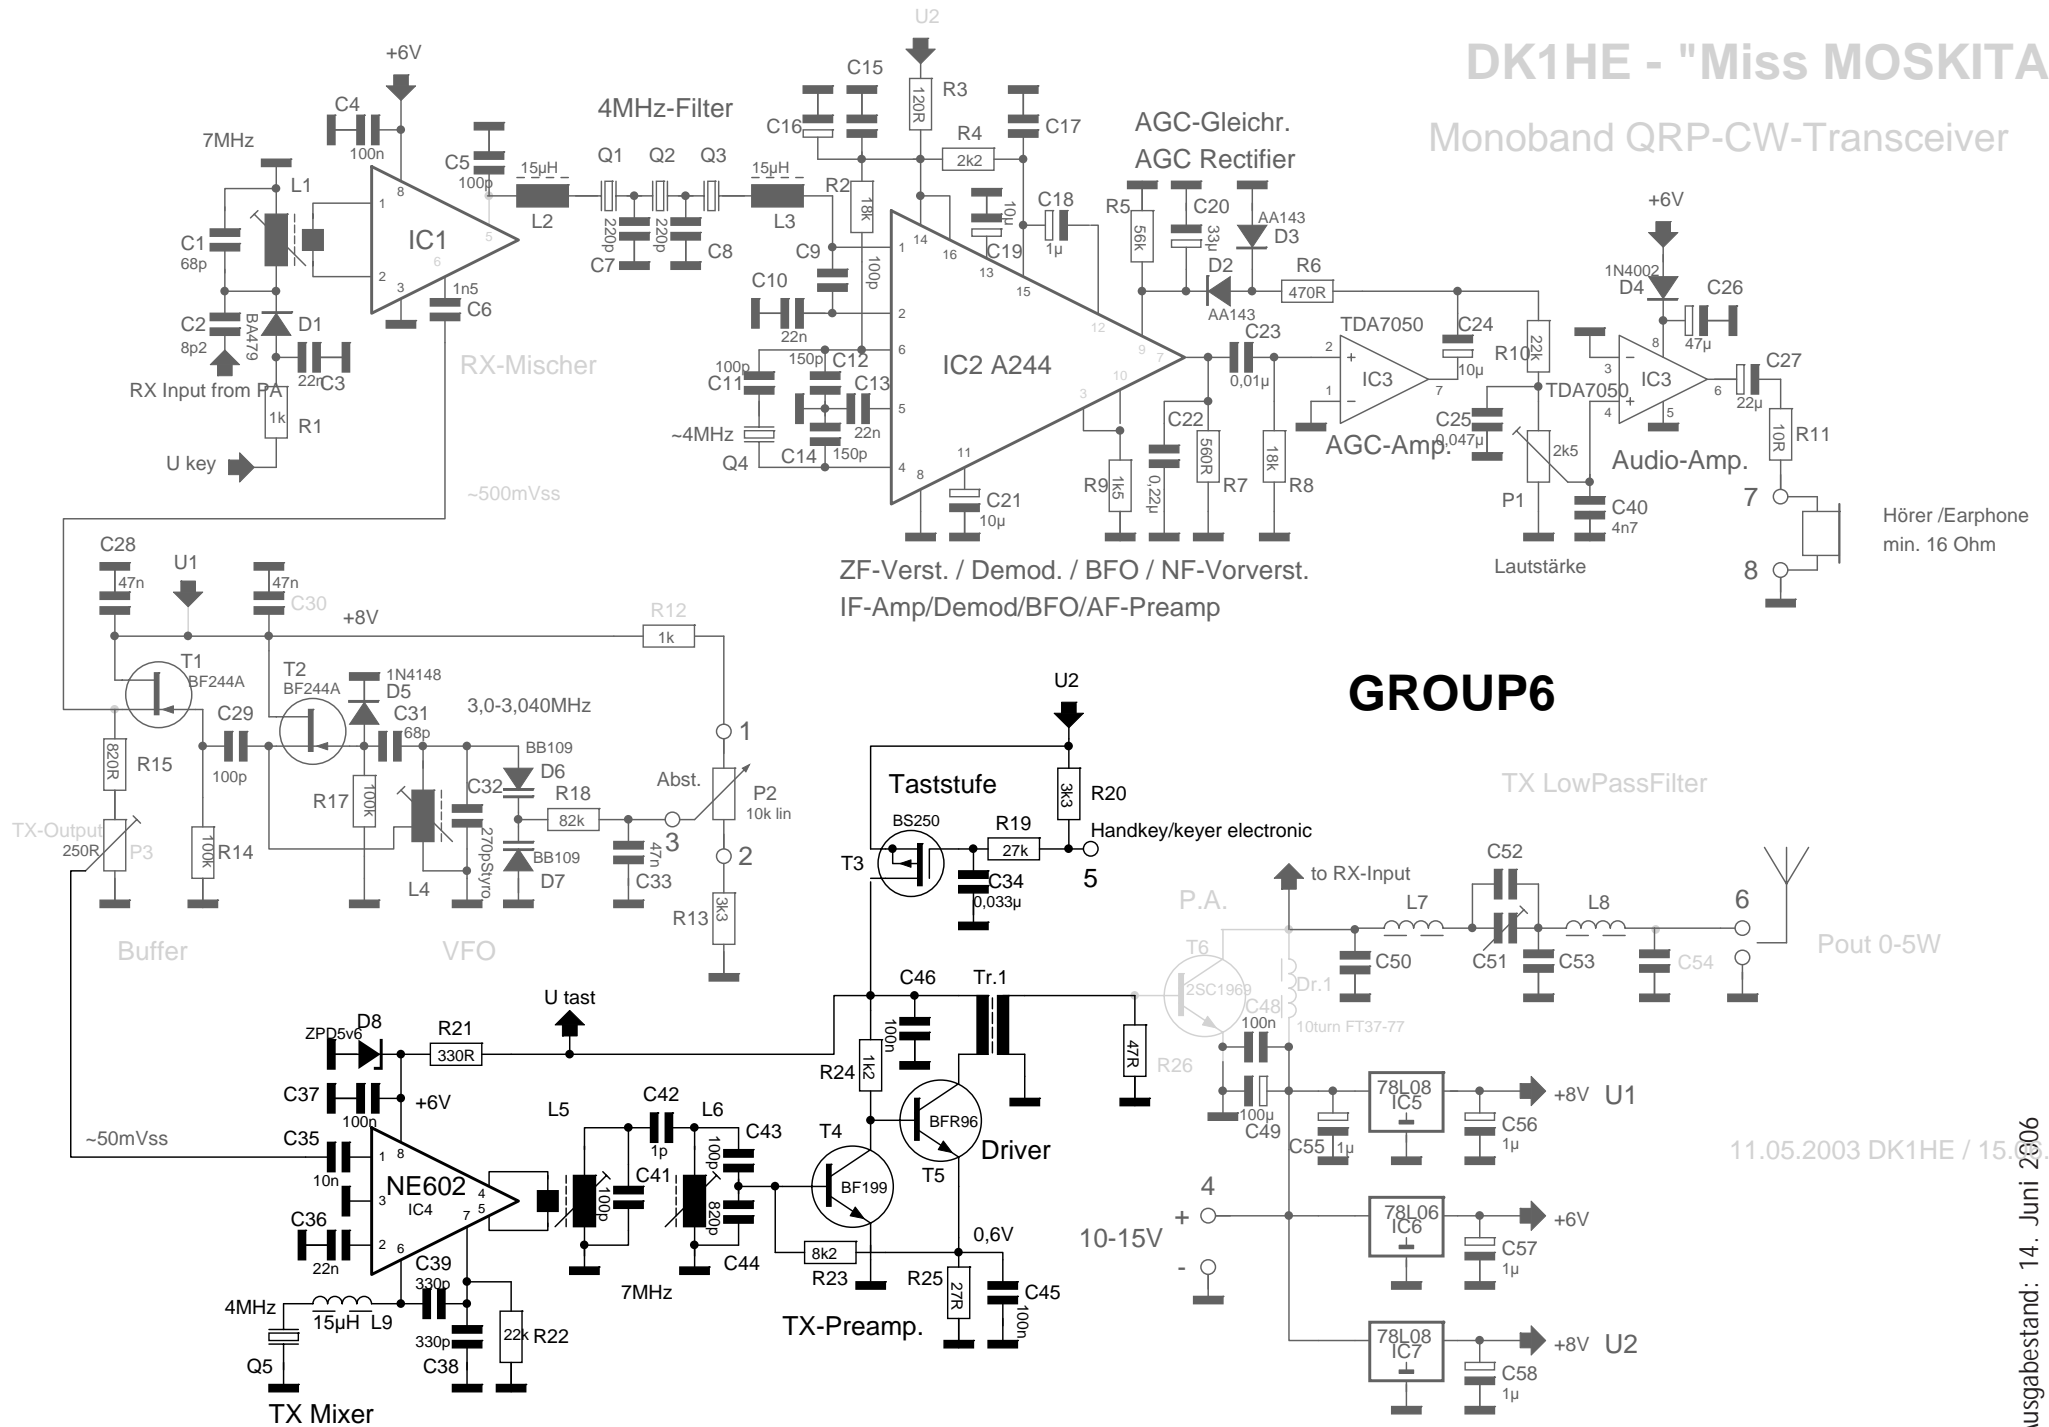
DK1HE - "Miss MOSKITA

Monoband QRP-CW-Transceiver

U2

+6V

4MHz-Filter

C15

R3

120R

C16

R4

2k2

C17

AGC-Gleichr.

AGC Rectifier

7MHz

C4

100n

C5

100p

15µH

Q1

Q2

Q3

15µH

R2

18k

C18

L1

IC1

L2

220p

220p

C7

C8

L3

C9

C10

22n

100p

C19

10µ

1µ

R5

56k

C20

33µ

AA143

D3

D2

AA143

R6

470R

+6V

1N4002

D4

C26

47µ

C1

68p

C2

8p2

BA479

D1

22n

C3

1n5

C6

RX Input from PA

RX-Mischer

R1

1k

U key

100p

C11

150p

C12

C13

22n

~4MHz

Q4

C14

150p

IC2 A244

C21

10µ

C23

0,01µ

TDA7050

IC3

C24

10µ

R10

22k

TDA7050

IC3

C27

22µ

C25

0,047µ

C22

0,22µ

560R

R7

18k

R8

R9

1k5

AGC-Amp.

2k5

P1

C40

4n7

Audio-Amp.

R11

10R

7

8

Hörer /Earphone min. 16 Ohm

Lautstärke

~500mVss

ZF-Verst. / Demod. / BFO / NF-Vorverst.

IF-Amp/Demod/BFO/AF-Preamp

C28

47n

U1

47n

C30

+8V

R12

1k

T1

BF244A

T2

BF244A

1N4148

D5

C31

68p

3,0-3,040MHz

C29

100p

BB109

D6

C32

R18

82k

Abst.

P2

10k lin

1

3

2

R15

820R

R17

100k

270pStyro

47n

C33

BB109

D7

TX-Output

250R

P3

100k

R14

L4

R13

3k3

Buffer

VFO

U2

GROUP6

Taststufe

BS250

R20

3k3

R19

27k

Handkey/keyer electronic

T3

C34

0,033µ

5

TX LowPassFilter

to RX-Input

C52

P.A.

L7

L8

6

T6

2SC1969

C50

C51

C53

C54

Pout 0-5W

Dr.1

10turn FT37-77

C48

100n

U tast

C46

100n

Tr.1

ZPD5v6

D8

R21

330R

R24

1k2

47R

R26

C37

100n

+6V

100µ

C49

C55

1µ

78L08

IC5

+8V U1

C56

1µ

~50mVss

C35

10n

L5

C42

1p

L6

C43

100p

T4

BFR96

Driver

T5

11.05.2003 DK1HE / 15.06.2006

NE602

IC4

C41

100p

820p

BF199

4

+

10-15V

-

78L06

IC6

+6V

C57

1µ

C36

22n

C39

330p

C44

8k2

R23

0,6V

R25

27R

C45

100n

78L08

IC7

+8V U2

C58

1µ

4MHz

15µH

L9

330p

C38

22k

R22

7MHz

Q5

TX-Preamp.

TX Mixer

Ausgabestand: 14. Juni 2006